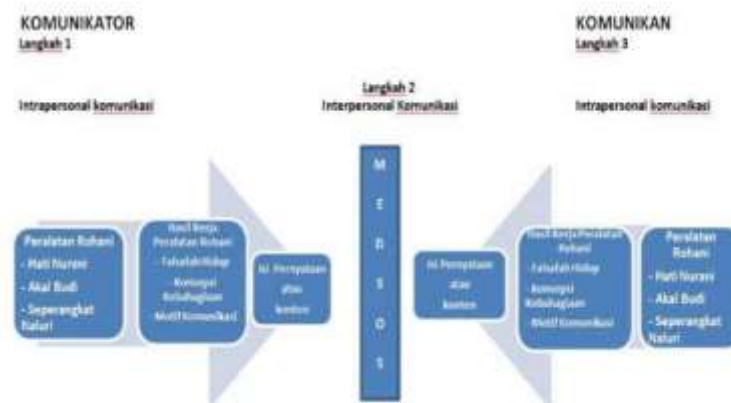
KOMUNIKATOR
Langkah 1

Intrapersonal komunikasi

Langkah 2
Interpersonal Komunikasi

KOMUNIKAN
Langkah 3

Intrapersonal komunikasi

Peralatan Rohani
- Hati Nurani
- Akal Budi
- Seperangkat Naluri

Hasil Kerja Peralatan Rohani
- Falsafah Hidup
- Konsepsi Kebahagiaan
- Motif Komunikasi

Isi Pernyataan atau konten

M
E
D
S
O
S

Isi Pernyataan atau konten

Hasil Kerja Peralatan Rohani
- Falsafah Hidup
- Konsepsi Kebahagiaan
- Motif Komunikasi

Peralatan Rohani
- Hati Nurani
- Akal Budi
- Seperangkat Naluri